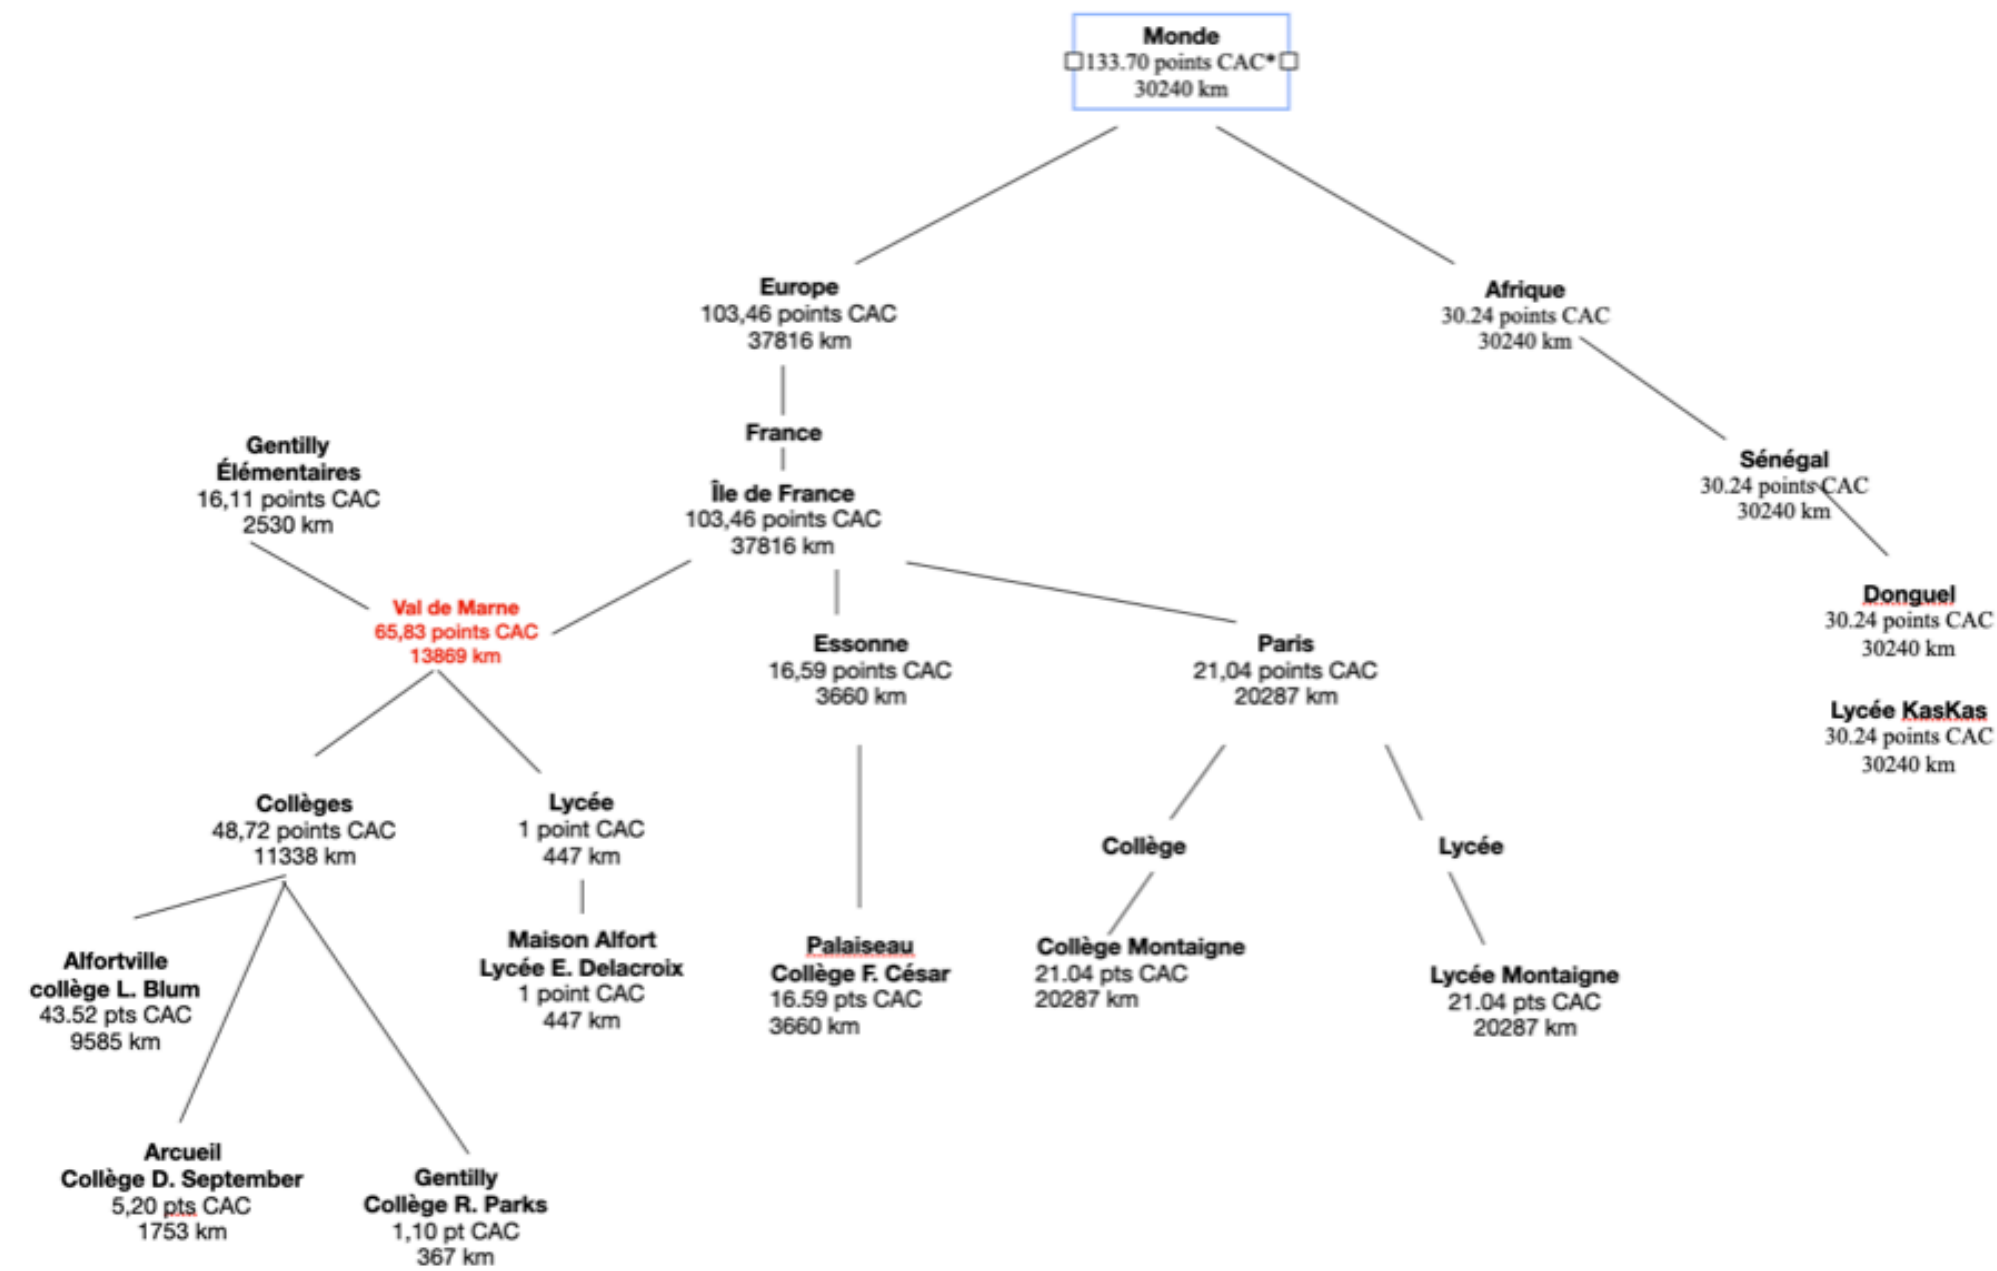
Monde
133.70 points CAC*
30240 km

Europe
103,46 points CAC
37816 km

Afrique
30.24 points CAC
30240 km

France

Île de France
103,46 points CAC
37816 km

Sénégal
30.24 points CAC
30240 km

Gentilly
Élémentaires
16,11 points CAC
2530 km

Val de Marne
65,83 points CAC
13869 km

Essonne
16,59 points CAC
3660 km

Paris
21,04 points CAC
20287 km

Donguel
30.24 points CAC
30240 km

Lycée KasKas
30.24 points CAC
30240 km

Collèges
48,72 points CAC
11338 km

Lycée
1 point CAC
447 km

Collège

Lycée

Alfortville
collège L. Blum
43.52 pts CAC
9585 km

Maison Alfort
Lycée E. Delacroix
1 point CAC
447 km

Palaiseau
Collège F. César
16.59 pts CAC
3660 km

Collège Montaigne
21.04 pts CAC
20287 km

Lycée Montaigne
21.04 pts CAC
20287 km

Arcueil
Collège D. September
5,20 pts CAC
1753 km

Gentilly
Collège R. Parks
1,10 pt CAC
367 km